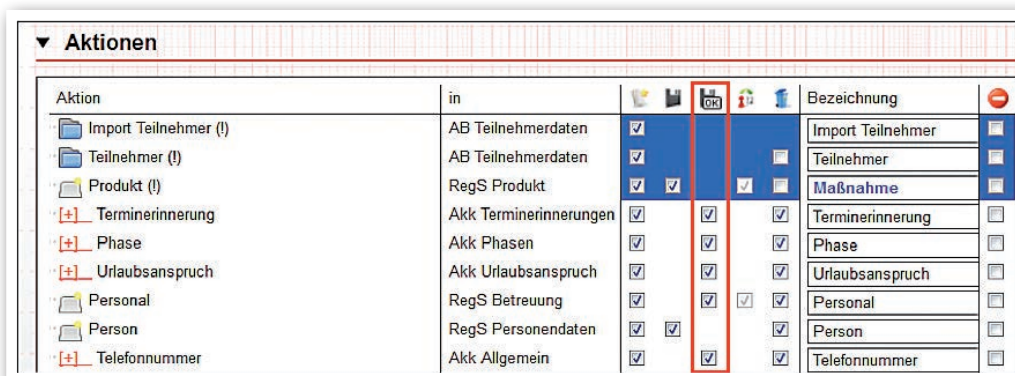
▼ Aktionen

| Aktion | in | | | OK | | | Bezeichnung | |
|---|---|---|---|---|---|---|---|---|
| Import Teilnehmer (!) | AB Teilnehmerdaten | ☑ | | | | | Import Teilnehmer | ☐ |
| Teilnehmer (!) | AB Teilnehmerdaten | ☑ | | | | ☐ | Teilnehmer | ☐ |
| Produkt (!) | RegS Produkt | ☑ | ☑ | | ☑ | ☐ | Maßnahme | ☐ |
| [+] Terminerinnerung | Akk Terminerinnerungen | ☑ | | ☑ | | ☑ | Terminerinnerung | ☐ |
| [+] Phase | Akk Phasen | ☑ | | ☑ | | ☑ | Phase | ☐ |
| [+] Urlaubsanspruch | Akk Urlaubsanspruch | ☑ | | ☑ | | ☑ | Urlaubsanspruch | ☐ |
| Personal | RegS Betreuung | ☑ | | ☑ | ☑ | ☑ | Personal | ☐ |
| Person | RegS Personendaten | ☑ | ☑ | | | ☑ | Person | ☐ |
| [+] Telefonnummer | Akk Allgemein | ☑ | | ☑ | | ☑ | Telefonnummer | ☐ |